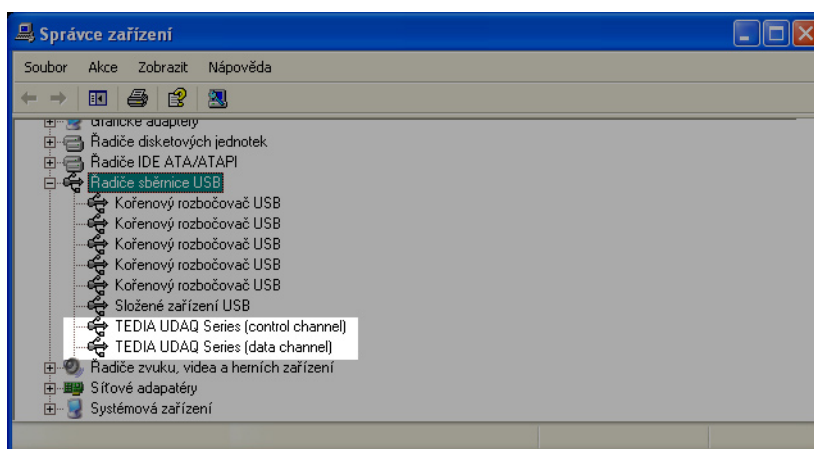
Správce zařízení

Soubor Akce Zobrazit Nápověda

Grafické adaptéry
Řadiče disketových jednotek
Řadiče IDE ATA/ATAPI
Řadiče sběrnice USB
Kořenový rozbočovač USB
Kořenový rozbočovač USB
Kořenový rozbočovač USB
Kořenový rozbočovač USB
Kořenový rozbočovač USB
Složené zařízení USB
TEDIA UDAQ Series (control channel)
TEDIA UDAQ Series (data channel)
Řadiče zvuku, videa a herních zařízení
Síťové adaptéry
Systémová zařízení